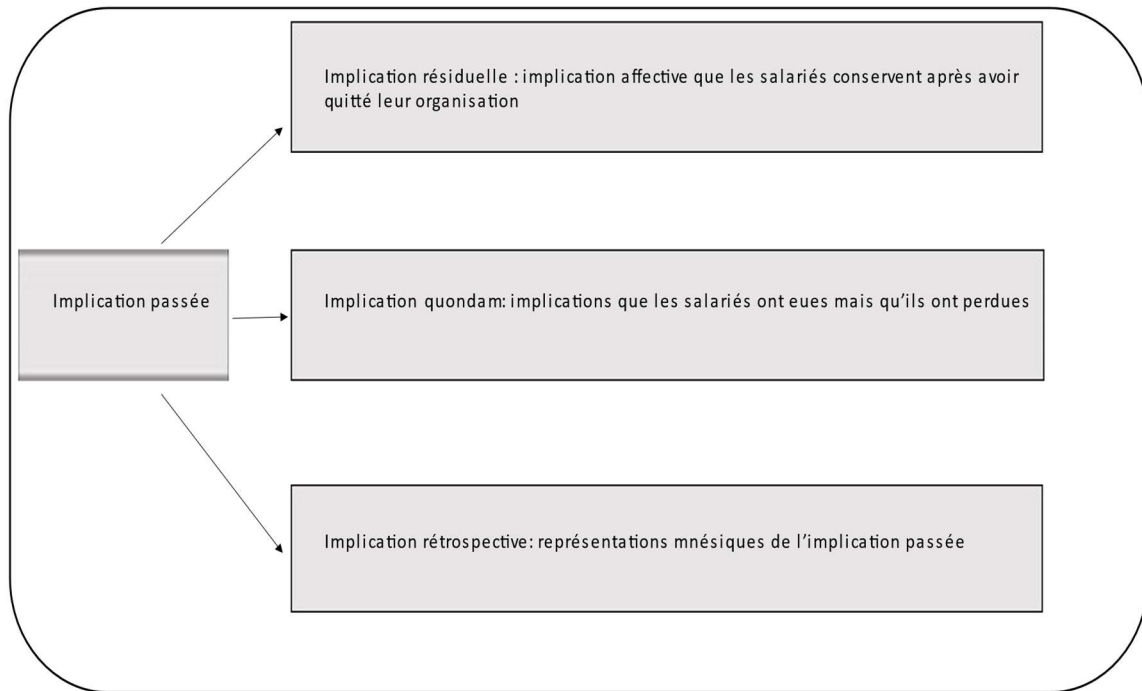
Implication passée

Implication résiduelle : implication affective que les salariés conservent après avoir quitté leur organisation

Implication quondam: implications que les salariés ont eues mais qu'ils ont perdues

Implication rétrospective: représentations mnésiques de l'implication passée